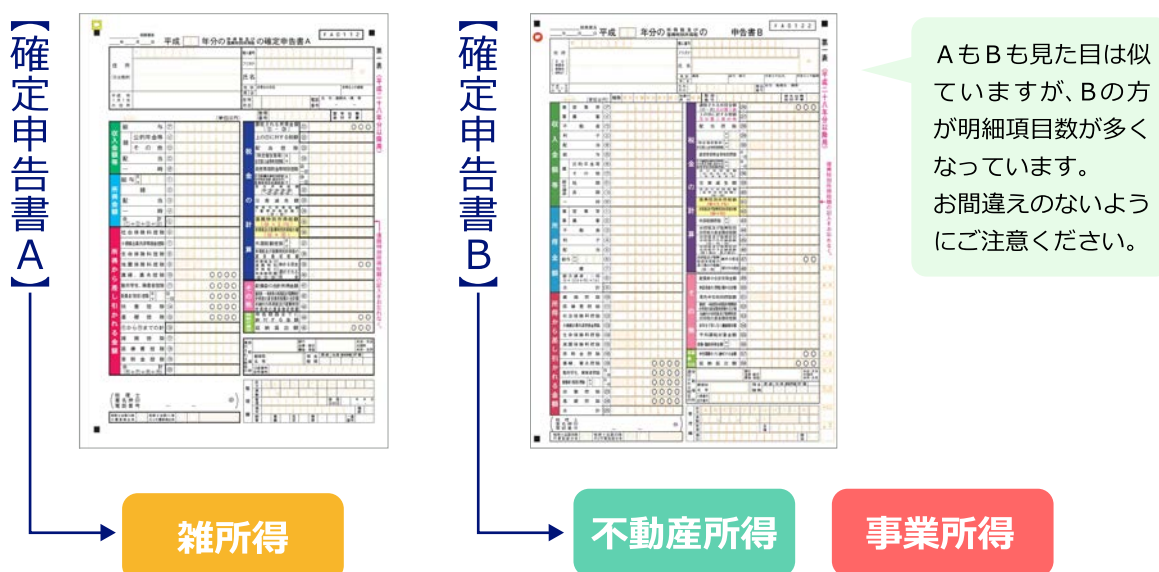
【確定申告書A】

平成　年分の所得税及びの確定申告書A

【確定申告書B】

平成　年分の所得税及びの申告書B

AもBも見た目は似ていますが、Bの方が明細項目数が多くなっています。
お間違えのないようにご注意ください。

雑所得

不動産所得

事業所得